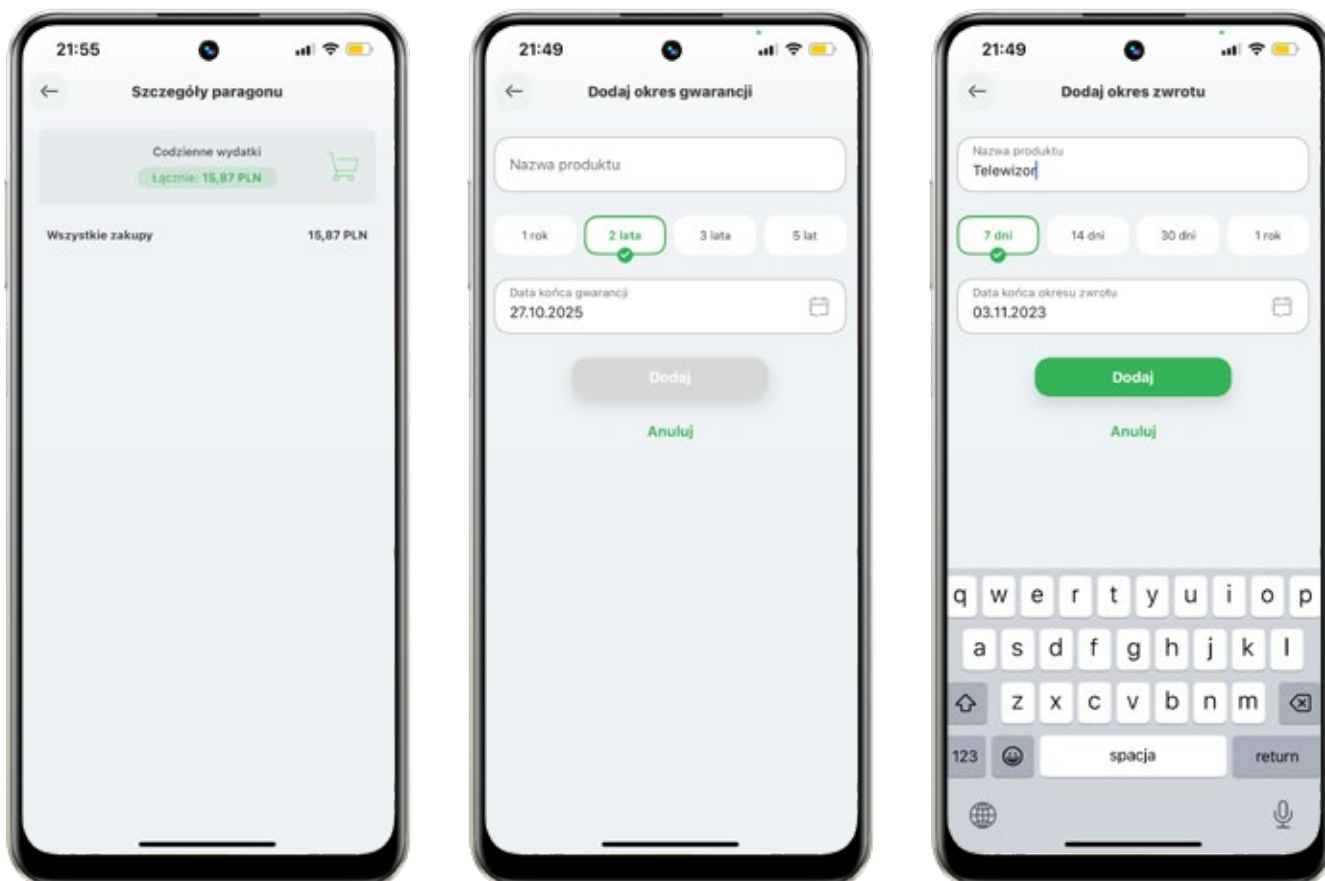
21:55

Szczegóły paragonu

Codzienne wydatki
Łącznie: 15,87 PLN

Wszystkie zakupy 15,87 PLN

21:49

Dodaj okres gwarancji

Nazwa produktu

1 rok
2 lata
3 lata
5 lat

Data końca gwarancji
27.10.2025

Dodaj

Anuluj

21:49

Dodaj okres zwrotu

Nazwa produktu
Telewizor

7 dni
14 dni
30 dni
1 rok

Data końca okresu zwrotu
03.11.2023

Dodaj

Anuluj

q w e r t y u i o p
a s d f g h j k l
z x c v b n m
123
spacja
return